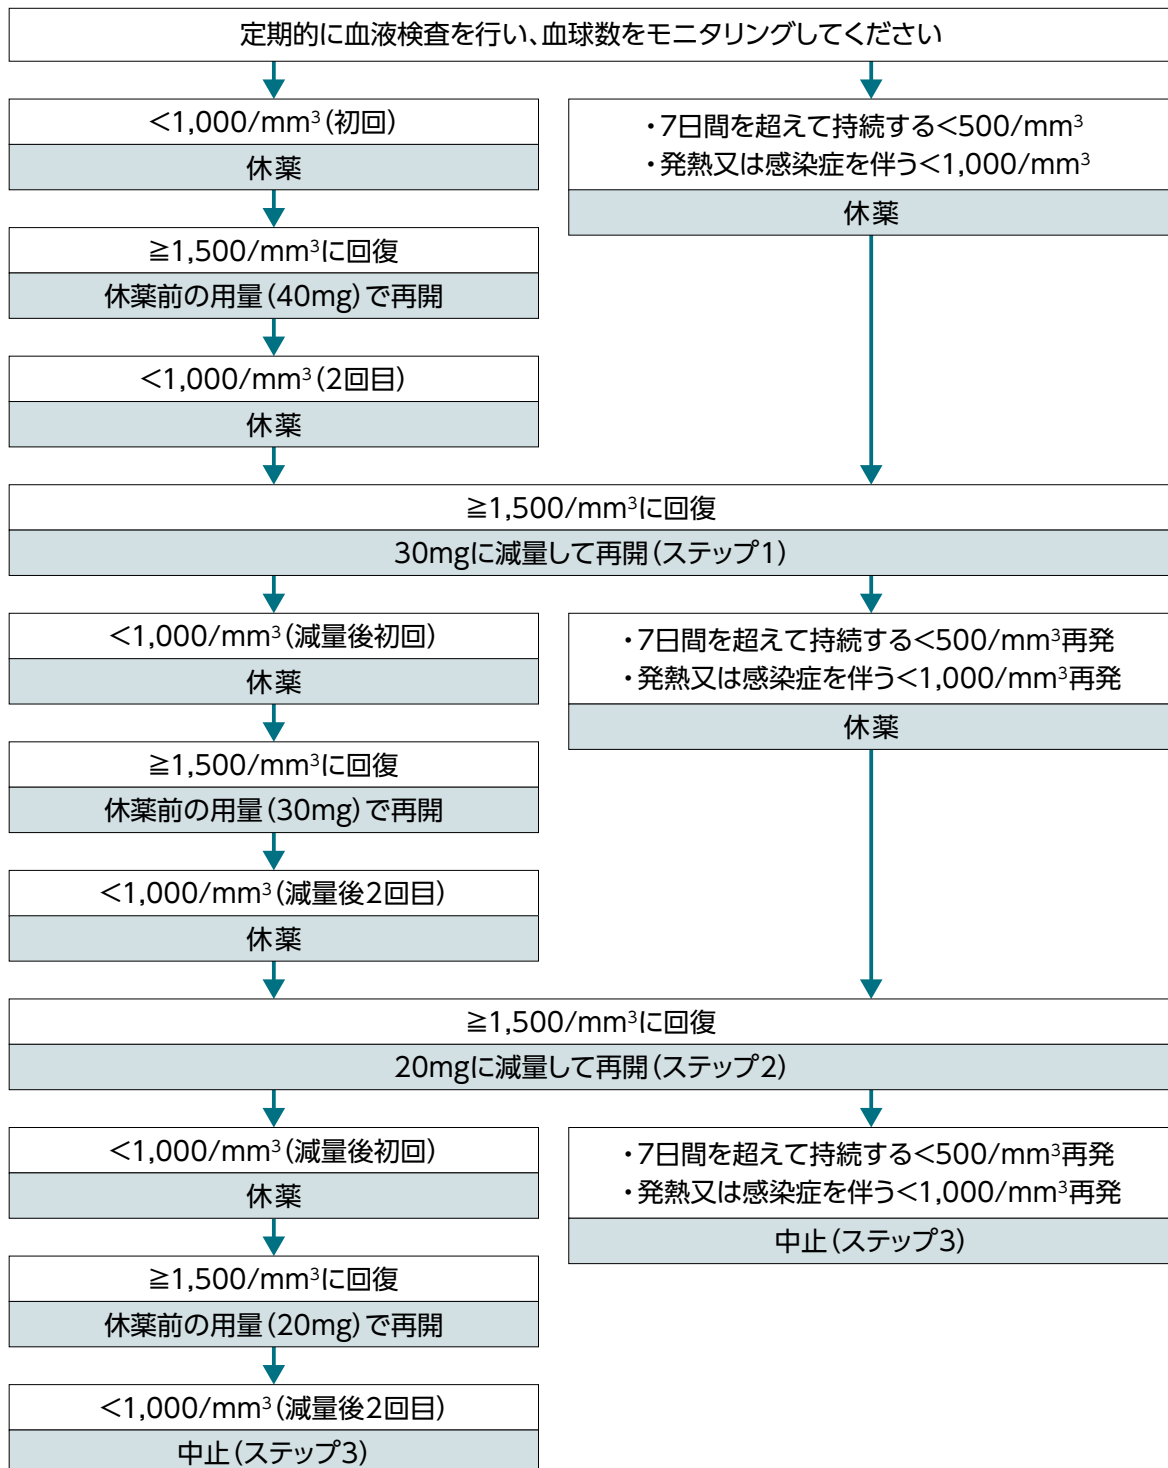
定期的に血液検査を行い、血球数をモニタリングしてください

<1,000/mm$^3$(初回)

休薬

≧1,500/mm$^3$に回復

休薬前の用量(40mg)で再開

<1,000/mm$^3$(2回目)

休薬

・7日間を超えて持続する<500/mm$^3$
・発熱又は感染症を伴う<1,000/mm$^3$

休薬

≧1,500/mm$^3$に回復

30mgに減量して再開(ステップ1)

<1,000/mm$^3$(減量後初回)

休薬

≧1,500/mm$^3$に回復

休薬前の用量(30mg)で再開

<1,000/mm$^3$(減量後2回目)

休薬

・7日間を超えて持続する<500/mm$^3$再発
・発熱又は感染症を伴う<1,000/mm$^3$再発

休薬

≧1,500/mm$^3$に回復

20mgに減量して再開(ステップ2)

<1,000/mm$^3$(減量後初回)

休薬

≧1,500/mm$^3$に回復

休薬前の用量(20mg)で再開

<1,000/mm$^3$(減量後2回目)

中止(ステップ3)

・7日間を超えて持続する<500/mm$^3$再発
・発熱又は感染症を伴う<1,000/mm$^3$再発

中止(ステップ3)